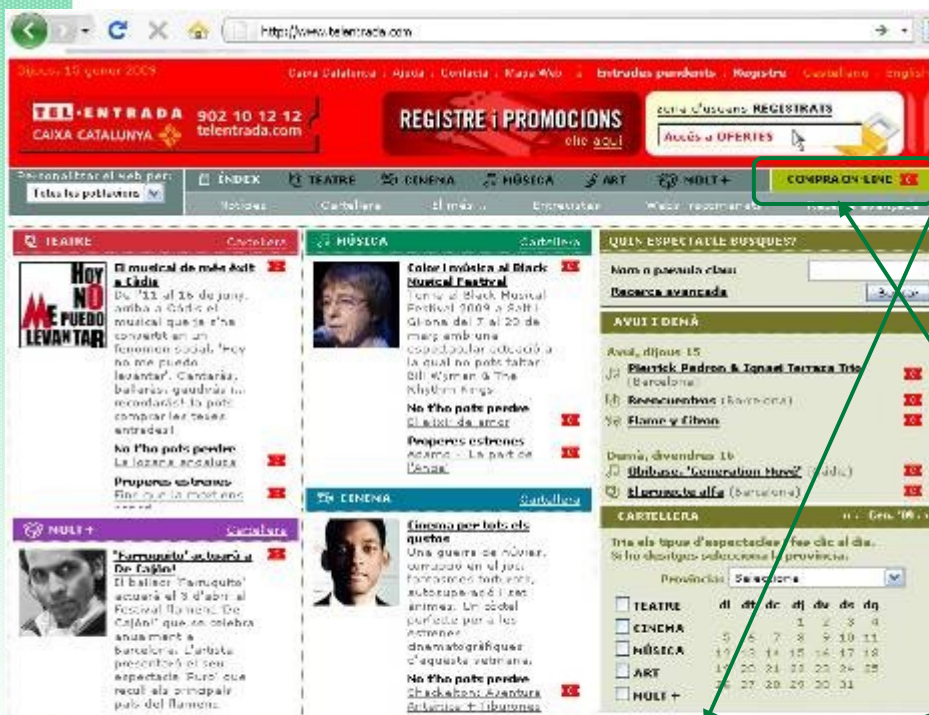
http://www.telentrada.com

Dijous 15 gener 2009

Caixa Catalunya | Ajuda | Contacte | Mapa Web | Entrades pendents | Registre | Castellano | English

TEL·ENTRADA CAIXA CATALUNYA 902 10 12 12 telentrada.com

REGISTRE i PROMOCIONS clic aquí

zona d'usuaris REGISTRATS
Accés a OFERTES

Personalitzar el web per: Totes les poblacions

ÍNDEX | TEATRE | CINEMA | MÚSICA | ART | MOLT+ | COMPRA ON-LINE

Notícies | Cartellera | El més ... | Entrevistes | Webs recomanats | Recerca avançada

TEATRE Cartellera

El musical de més èxit a Cadis
De l'11 al 16 de juny, arriba a Cadis el musical que ja s'ha convertit en un fenomen social, 'Hoy no me puedo levantar'. Cantaràs, ballaràs, gaudiràs i recordaràs! Ja pots comprar les teves entrades!

No t'ho pots perdre
La lozana andaluza

Properes estrenes
Fins que la mort ens separi

HOY NO ME PUEDO LEVANTAR

MÚSICA Cartellera

Color i música al Black Music Festival
Torna el Black Musical Festival 2009 a Salt i Girona del 7 al 20 de març amb una espectacular actuació a la qual no pots faltar: Bill Wyman & The Rhythm Kings

No t'ho pots perdre
El elixir de amor

Properes estrenes
Adamo - La part de l'Àngel

CINEMA Cartellera

Cinema per tots els gustos
Una guerra de nòvies, comèdia en el joc, fantasmes torturats, autoajuda i animes. Un còctel perfecte per a les estrenes cinematogràfiques d'aquesta setmana.

No t'ho pots perdre
Shackleton: Aventura Antàrtica + Tiburones

MOLT+ Cartellera

'Farruquito' actuarà a De Cajón!
El bailaor 'Farruquito' actuarà el 3 d'abril al Festival flamenc 'De Cajón!' que se celebra anualment a Barcelona. L'artista presentarà el seu espectacle 'Puro' que recull els principals pals del flamenc.

QUIN ESPECTACLE BUSQUES?
Nom o paraula clau:
Recerca avançada

AVUI I DEMÀ
Avui, dijous 15
Pierrick Pedron & Ignasi Terraza Trio (Barcelona)
Reencuentros (Barcelona)
Flame y Citron

Demà, divendres 16
Blubases 'Generation Move' (Cadis)
El proyecto alfa (Barcelona)

CARTELLERA Gen. '09
Tria els tipus d'espectacles i fes clic al dia. Si ho desitges selecciona la província.
Província: Selecciona

TEATRE
CINEMA
MÚSICA
ART
MOLT +

| dl | dt | dc | dj | dv | ds | dg |
|---|---|---|---|---|---|---|
| | | | 1 | 2 | 3 | 4 |
| 5 | 6 | 7 | 8 | 9 | 10 | 11 |
| 12 | 13 | 14 | 15 | 16 | 17 | 18 |
| 19 | 20 | 21 | 22 | 23 | 24 | 25 |
| 26 | 27 | 28 | 29 | 30 | 31 | |